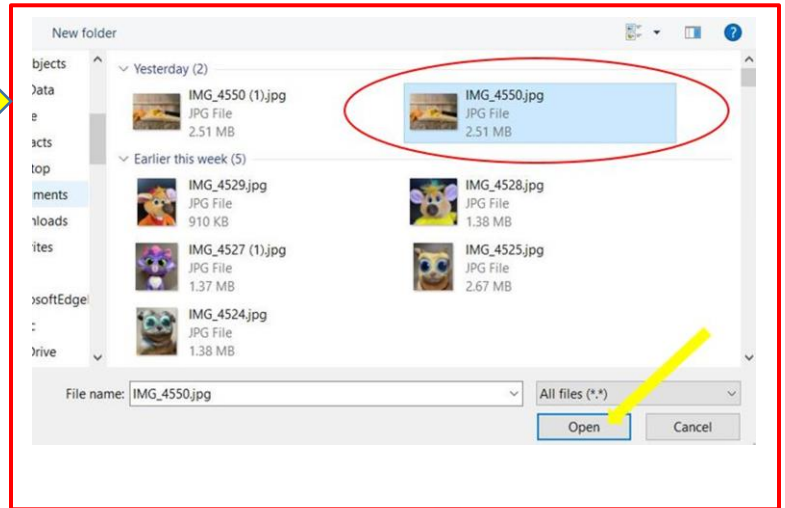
New folder

bjects
Data
e
acts
top
ments
nloads
rites

osoftEdge
:
Drive

Yesterday (2)

IMG_4550 (1).jpg
JPG File
2.51 MB

IMG_4550.jpg
JPG File
2.51 MB

Earlier this week (5)

IMG_4529.jpg
JPG File
910 KB

IMG_4528.jpg
JPG File
1.38 MB

IMG_4527 (1).jpg
JPG File
1.37 MB

IMG_4525.jpg
JPG File
2.67 MB

IMG_4524.jpg
JPG File
1.38 MB

File name: IMG_4550.jpg

All files (*.*)

Open

Cancel